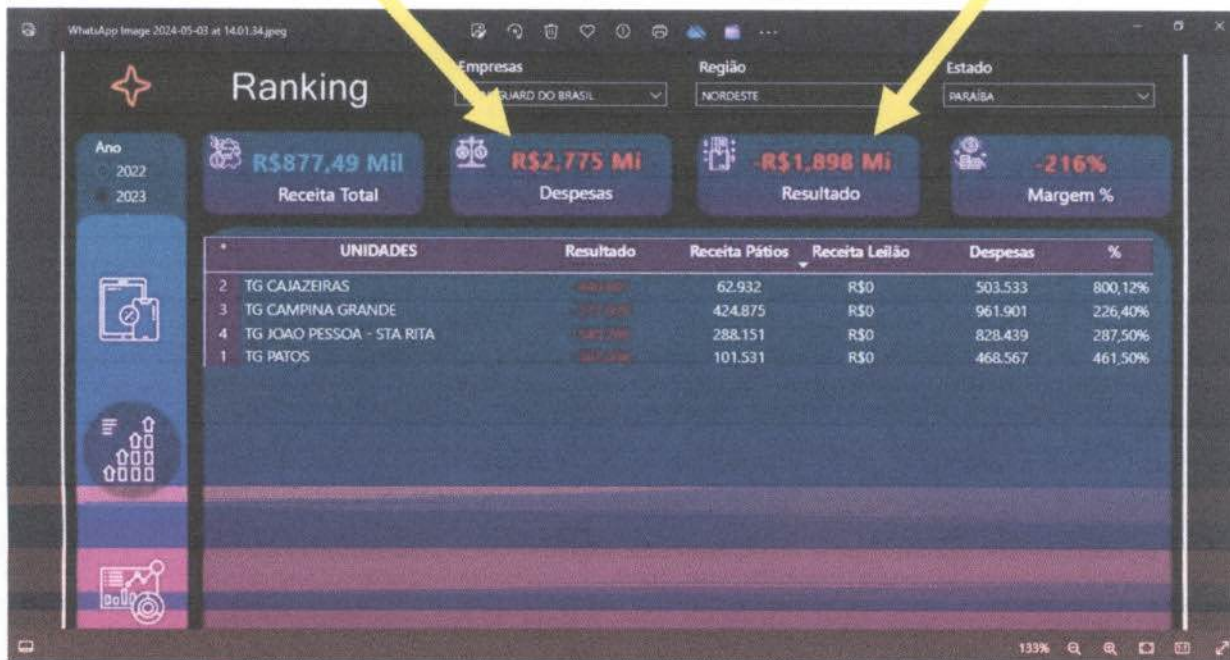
WhatsApp Image 2024-05-03 at 14.01.34.jpeg

Ranking

Empresas
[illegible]UARD DO BRASIL

Região
NORDESTE

Estado
PARAÍBA

Ano
2022
2023

R$877,49 Mil
Receita Total

R$2,775 Mi
Despesas

-R$1,898 Mi
Resultado

-216%
Margem %

| * | UNIDADES | Resultado | Receita Pátios | Receita Leilão | Despesas | % |
|---|---|---|---|---|---|---|
| 2 | TG CAJAZEIRAS | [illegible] | 62.932 | R$0 | 503.533 | 800,12% |
| 3 | TG CAMPINA GRANDE | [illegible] | 424.875 | R$0 | 961.901 | 226,40% |
| 4 | TG JOAO PESSOA - STA RITA | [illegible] | 288.151 | R$0 | 828.439 | 287,50% |
| 1 | TG PATOS | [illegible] | 101.531 | R$0 | 468.567 | 461,50% |

133%